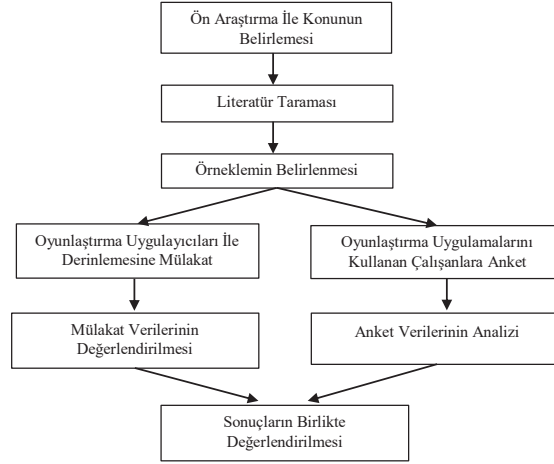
Ön Araştırma İle Konunun Belirlemesi

Literatür Taraması

Örneklemin Belirlenmesi

Oyunlaştırma Uygulayıcıları İle Derinlemesine Mülakat

Oyunlaştırma Uygulamalarını Kullanan Çalışanlara Anket

Mülakat Verilerinin Değerlendirilmesi

Anket Verilerinin Analizi

Sonuçların Birlikte Değerlendirilmesi